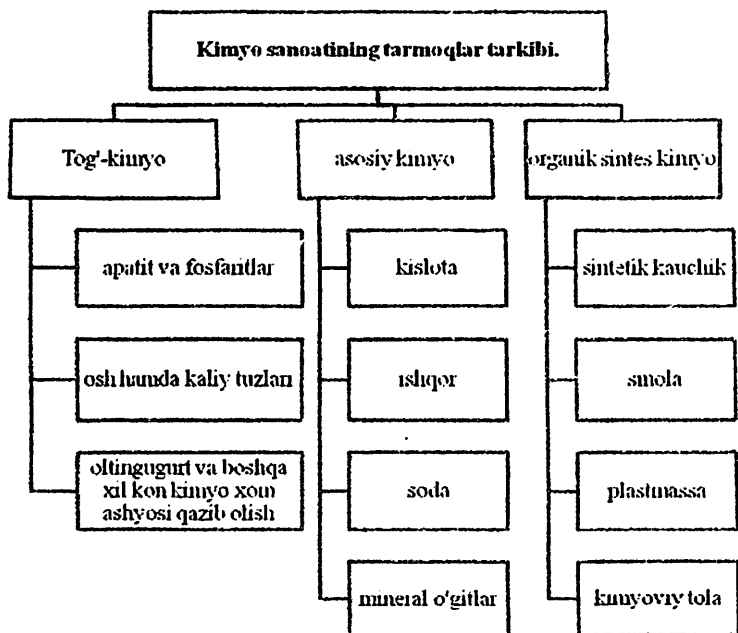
Kimyo sanoatining tarmoqlar tarkibi.

Tog'-kimyo

apatit va fosforitlar

osh hamda kaliy tuzlari

oltingugurt va boshqa xil kon kimyo xom ashyosi qazib olish

asosiy kimyo

kislota

ishqor

soda

mineral o'g'itlar

organik sintes kimyo

sintetik kauchuk

smola

plastmassa

kimyoviy tola